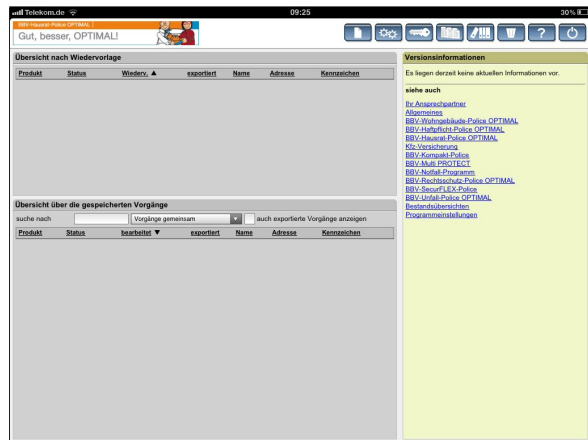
Telekom.de 09:25 30%

BBV-Hausrat-Police OPTIMAL
Gut, besser, OPTIMAL!

Übersicht nach Wiedervorlage

| Produkt | Status | Wiederv. ▲ | exportiert | Name | Adresse | Kennzeichen |
|---|---|---|---|---|---|---|

Übersicht über die gespeicherten Vorgänge

suche nach Vorgänge gemeinsam auch exportierte Vorgänge anzeigen

| Produkt | Status | bearbeitet ▼ | exportiert | Name | Adresse | Kennzeichen |
|---|---|---|---|---|---|---|

Versionsinformationen

Es liegen derzeit keine aktuellen Informationen vor.

siehe auch

Ihr Ansprechpartner
Allgemeines
BBV-Wohngebäude-Police OPTIMAL
BBV-Haftpflicht-Police OPTIMAL
BBV-Hausrat-Police OPTIMAL
Kfz-Versicherung
BBV-Kompakt-Police
BBV-Multi PROTECT
BBV-Notfall-Programm
BBV-Rechtsschutz-Police OPTIMAL
BBV-SecurFLEX-Police
BBV-Unfall-Police OPTIMAL
Bestandsübersichten
Programmeinstellungen